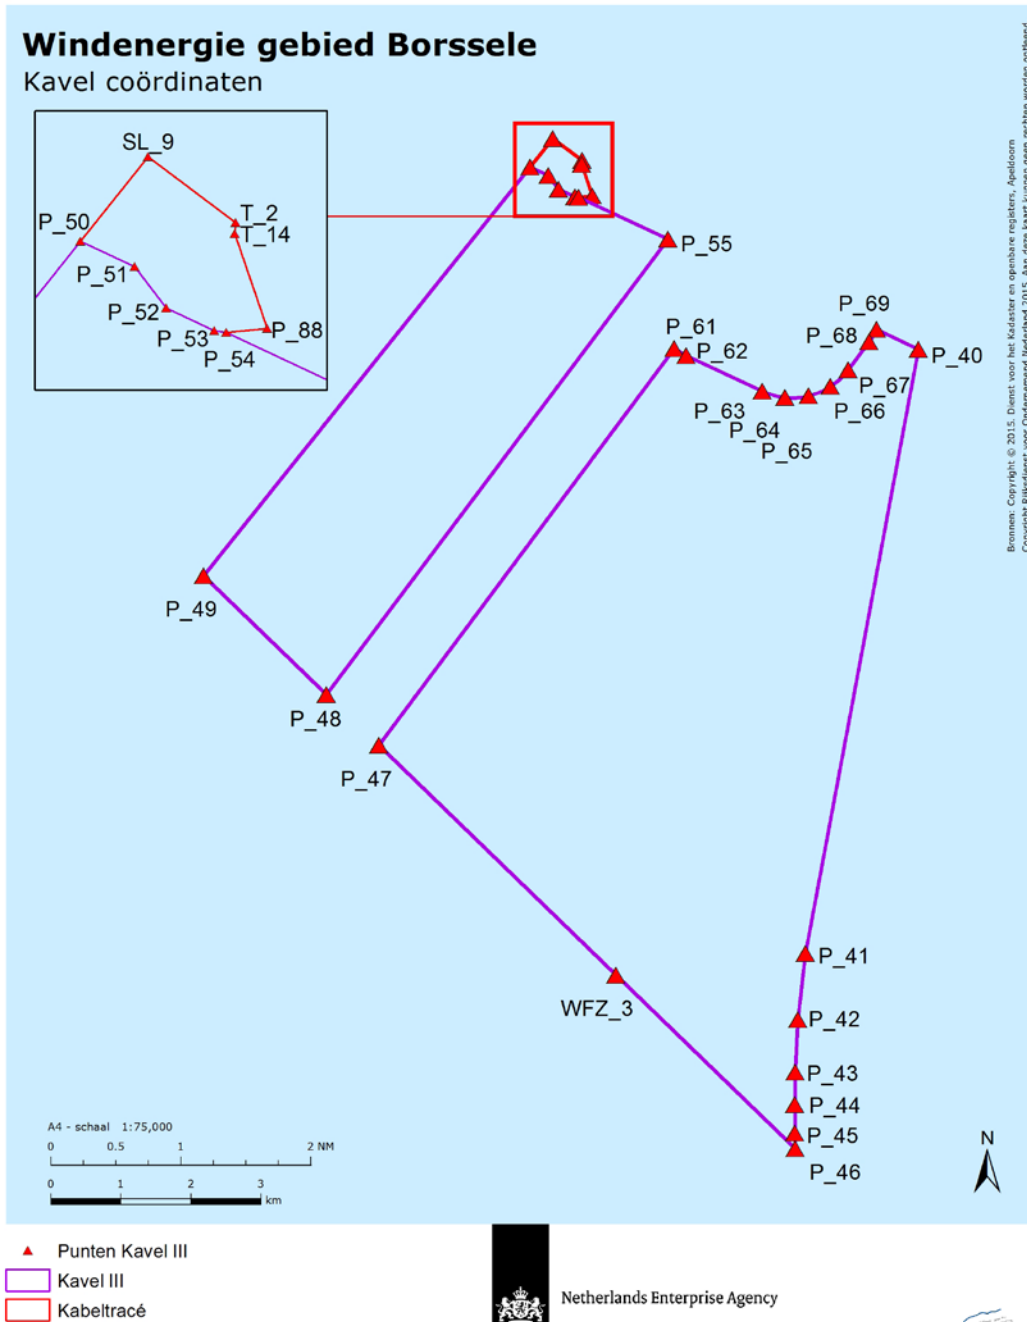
Windenergie gebied Borssele
Kavel coördinaten

SL_9
P_50
T_2
T_14
P_51
P_52
P_88
P_53
P_54

P_55
P_61
P_62
P_69
P_68
P_40
P_67
P_63
P_66
P_64
P_65
P_49
P_48
P_47
P_41
WFZ_3
P_42
P_43
P_44
P_45
P_46

A4 - schaal 1:75,000
0 0.5 1 2 NM
0 1 2 3 km

N

Bronnen: Copyright © 2015, Dienst voor het Kadaster en openbare registers, Apeldoorn
Copyright Rijksdienst voor Ondernemend Nederland 2015. Aan deze kaart kunnen geen rechten worden ontleend

Punten Kavel III
Kavel III
Kabeltracé

Netherlands Enterprise Agency